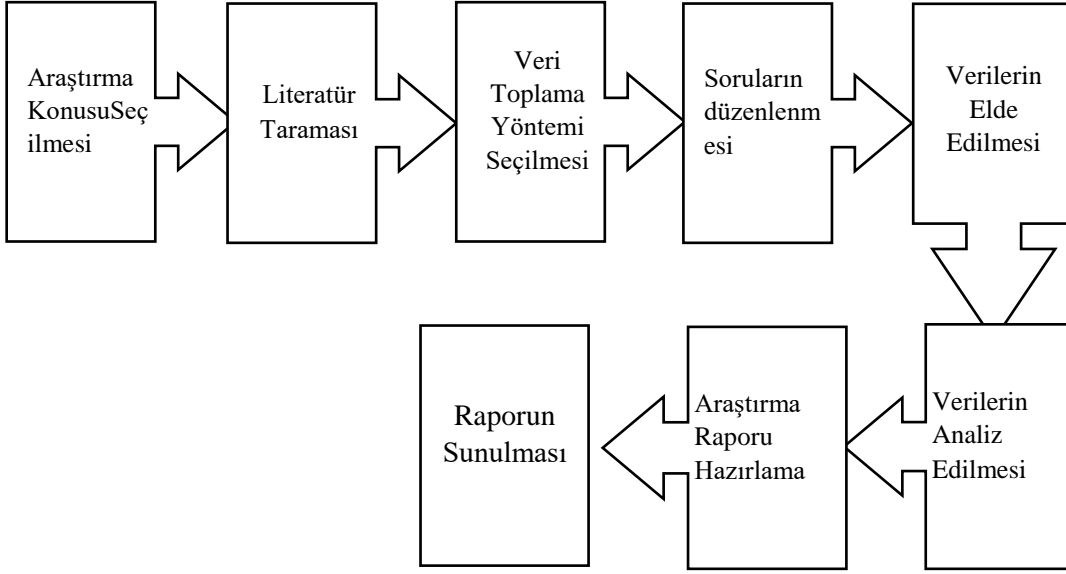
Araştırma KonusuSeç ilmesi

Literatür Taraması

Veri Toplama Yöntemi Seçilmesi

Soruların düzenlenm esi

Verilerin Elde Edilmesi

Verilerin Analiz Edilmesi

Araştırma Raporu Hazırlama

Raporun Sunulması